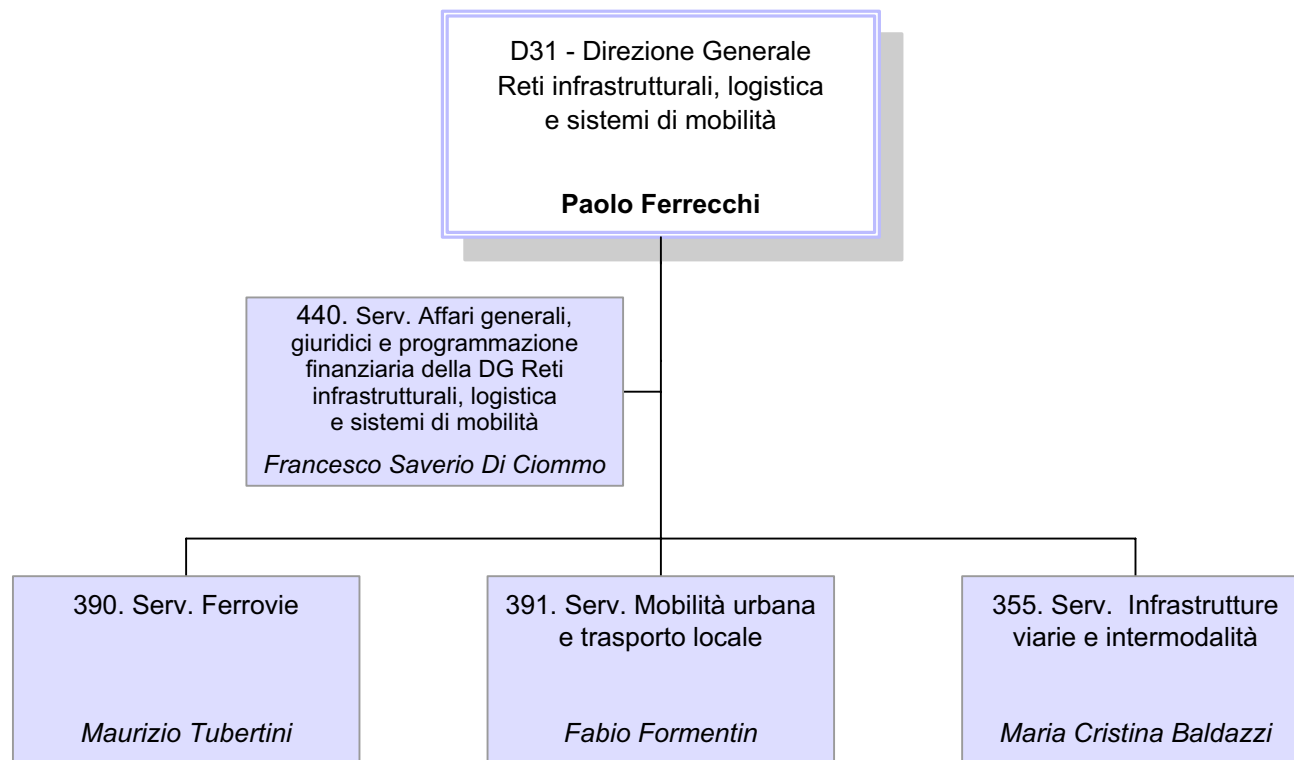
D31 - Direzione Generale
Reti infrastrutturali, logistica
e sistemi di mobilità

Paolo Ferrecchi

440. Serv. Affari generali, giuridici e programmazione finanziaria della DG Reti infrastrutturali, logistica e sistemi di mobilità

Francesco Saverio Di Ciommo

390. Serv. Ferrovie

Maurizio Tubertini

391. Serv. Mobilità urbana e trasporto locale

Fabio Formentin

355. Serv. Infrastrutture viarie e intermodalità

Maria Cristina Baldazzi